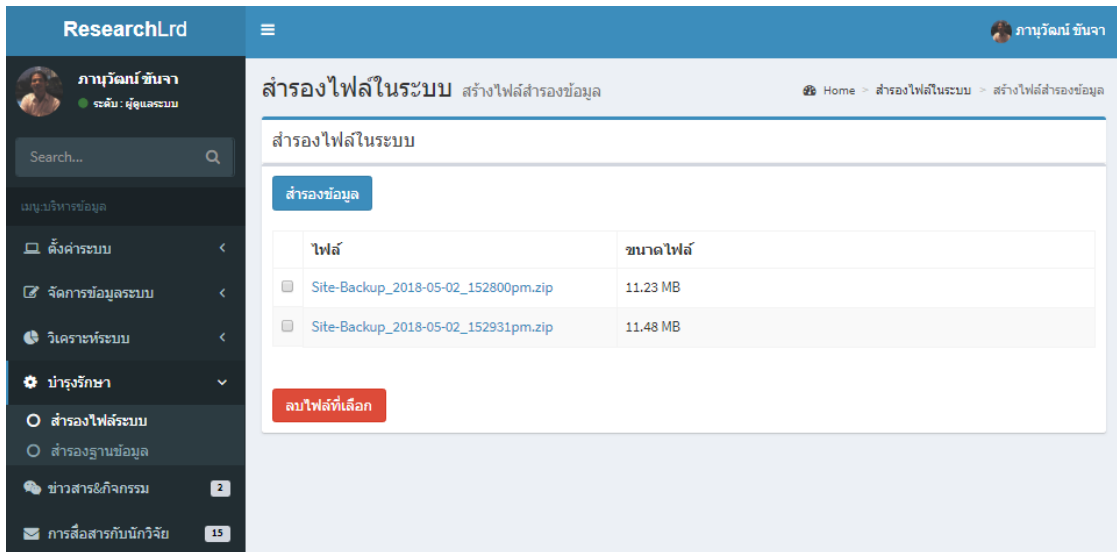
ResearchLrd

ภานุวัฒน์ ขันจา

ระดับ : ผู้ดูแลระบบ

Search...

เมนูบริหารข้อมูล

ตั้งค่าระบบ

จัดการข้อมูลระบบ

วิเคราะห์ระบบ

บำรุงรักษา

สำรองไฟล์ระบบ

สำรองฐานข้อมูล

ข่าวสาร&กิจกรรม 2

การสื่อสารกับนักวิจัย 15

ภานุวัฒน์ ขันจา

สำรองไฟล์ในระบบ สร้างไฟล์สำรองข้อมูล

Home > สำรองไฟล์ในระบบ > สร้างไฟล์สำรองข้อมูล

สำรองไฟล์ในระบบ

สำรองข้อมูล

| | ไฟล์ | ขนาดไฟล์ |
|---|---|---|
| | Site-Backup_2018-05-02_152800pm.zip | 11.23 MB |
| | Site-Backup_2018-05-02_152931pm.zip | 11.48 MB |

ลบไฟล์ที่เลือก